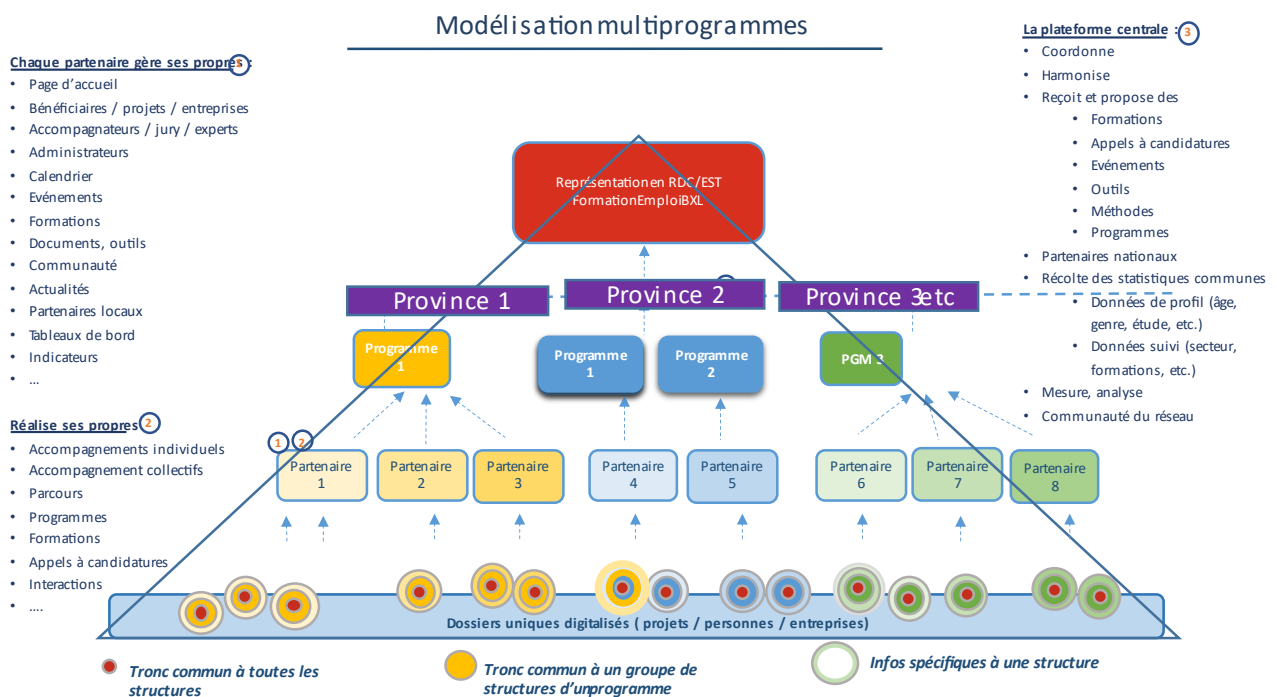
Modélisation multiprogrammes

Chaque partenaire gère ses propres 1 :
- Page d'accueil
- Bénéficiaires / projets / entreprises
- Accompagnateurs / jury / experts
- Administrateurs
- Calendrier
- Evénements
- Formations
- Documents, outils
- Communauté
- Actualités
- Partenaires locaux
- Tableaux de bord
- Indicateurs
- ...

Réalise ses propres 2
- Accompagnements individuels
- Accompagnement collectifs
- Parcours
- Programmes
- Formations
- Appels à candidatures
- Interactions
- ....

La plateforme centrale : 3
- Coordonne
- Harmonise
- Reçoit et propose des
  - Formations
  - Appels à candidatures
  - Evénements
  - Outils
  - Méthodes
  - Programmes
- Partenaires nationaux
- Récolte des statistiques communes
  - Données de profil (âge, genre, étude, etc.)
  - Données suivi (secteur, formations, etc.)
- Mesure, analyse
- Communauté du réseau

Représentation en RDC/EST FormationEmploiBXL

Province 1
Province 2
Province 3 etc

Programme 1
Programme 1
Programme 2
PGM 3

1 2
Partenaire 1
Partenaire 2
Partenaire 3
Partenaire 4
Partenaire 5
Partenaire 6
Partenaire 7
Partenaire 8

Dossiers uniques digitalisés ( projets / personnes / entreprises)

Tronc commun à toutes les structures
Tronc commun à un groupe de structures d'unprogramme
Infos spécifiques à une structure